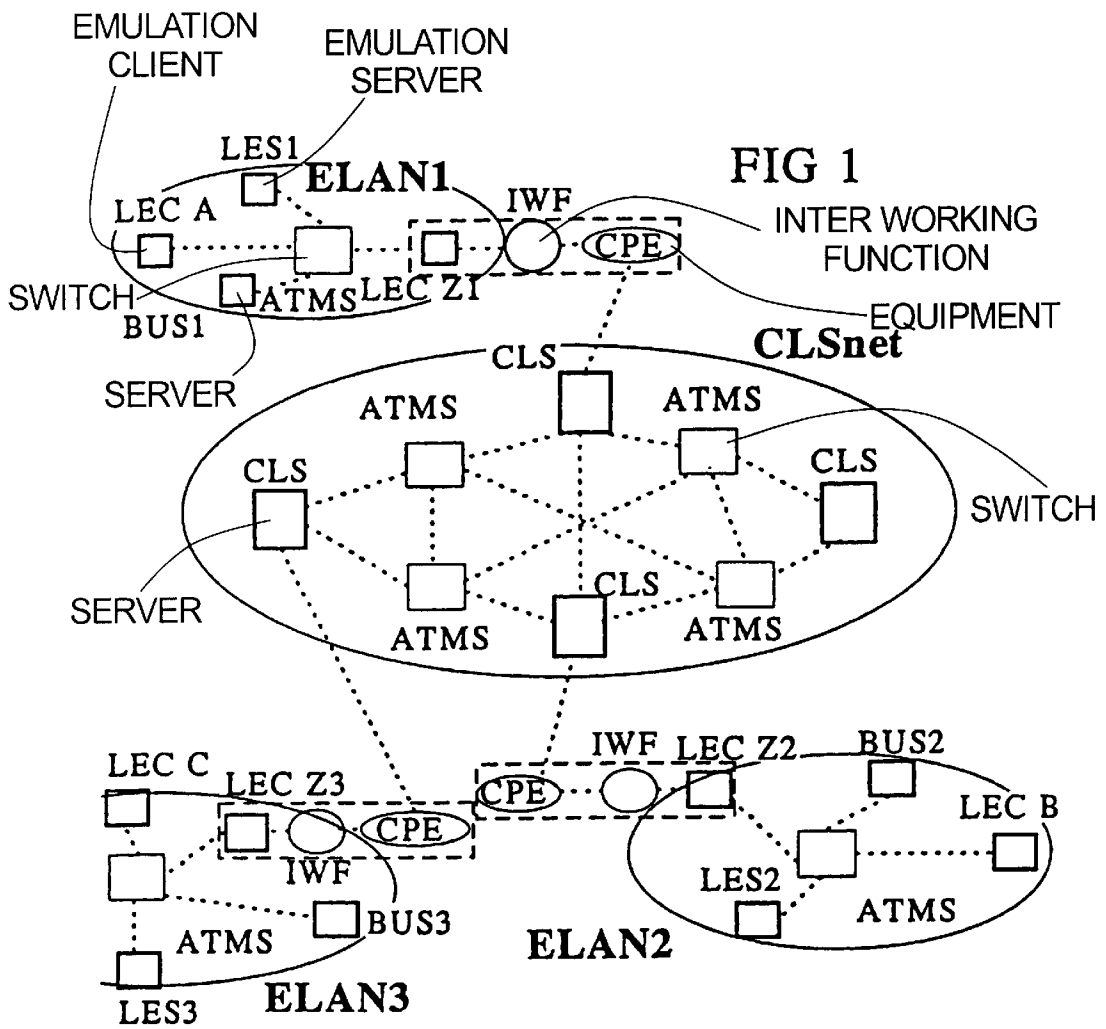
EMULATION CLIENT

EMULATION SERVER

LES1

ELAN1

FIG 1

IWF

LEC A

INTER WORKING FUNCTION

CPE

SWITCH

ATMS

LEC Z1

EQUIPMENT

BUS1

CLSnet

SERVER

CLS

ATMS

ATMS

CLS

CLS

SWITCH

SERVER

CLS

ATMS

ATMS

IWF

LEC Z2

BUS2

LEC C

LEC Z3

CPE

LEC B

CPE

IWF

LES2

BUS3

ATMS

ATMS

ELAN2

LES3

ELAN3